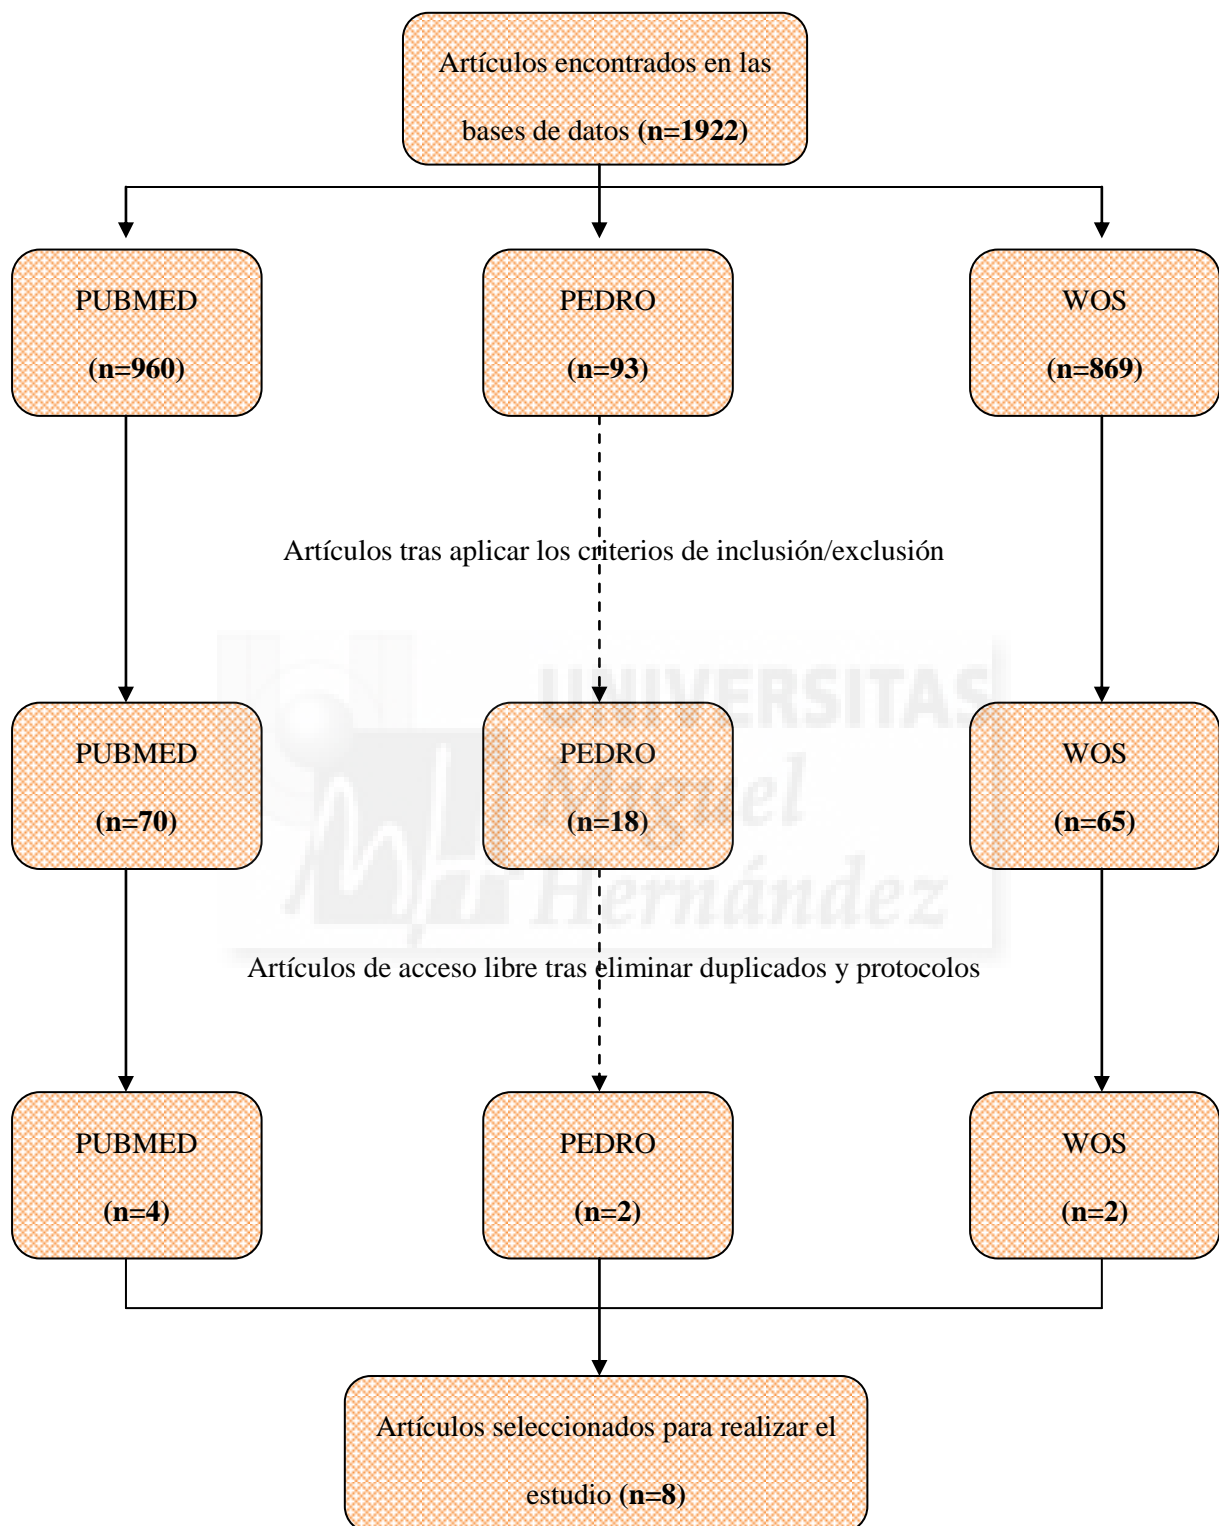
Artículos encontrados en las bases de datos **(n=1922)**

PUBMED **(n=960)**

PEDRO **(n=93)**

WOS **(n=869)**

Artículos tras aplicar los criterios de inclusión/exclusión

PUBMED **(n=70)**

PEDRO **(n=18)**

WOS **(n=65)**

UNIVERSITAS Miguel Hernández

Artículos de acceso libre tras eliminar duplicados y protocolos

PUBMED **(n=4)**

PEDRO **(n=2)**

WOS **(n=2)**

Artículos seleccionados para realizar el estudio **(n=8)**